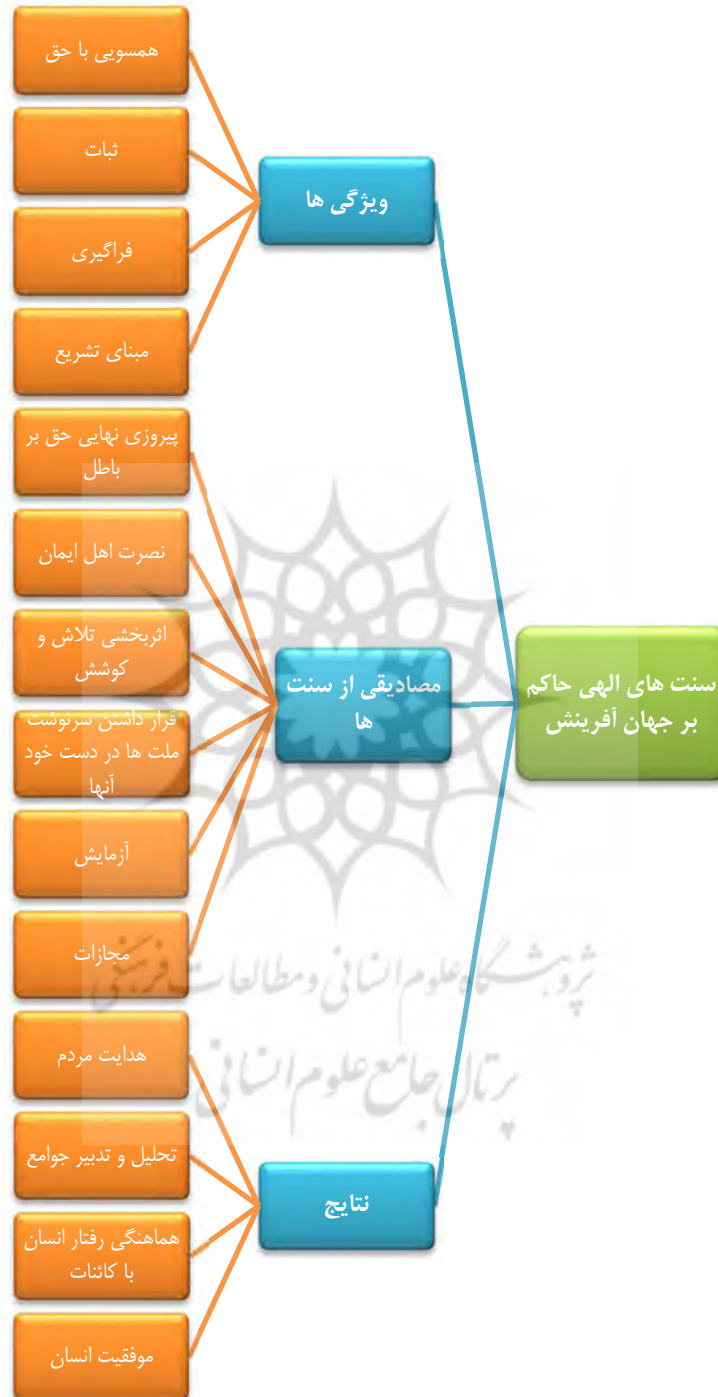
سنت های الهی حاکم بر جهان آفرینش

ویژگی ها

همسویی با حق

ثبات

فراگیری

مبنای تشریع

مصادیقی از سنت ها

پیروزی نهایی حق بر باطل

نصرت اهل ایمان

اثربخشی تلاش و کوشش

قرار داشتن سرنوشت ملت ها در دست خود آنها

آزمایش

مجازات

نتایج

هدایت مردم

تحلیل و تدبیر جوامع

هماهنگی رفتار انسان با کائنات

موفقیت انسان

پژوهشگاه علوم انسانی و مطالعات فرهنگی

پرتال جامع علوم انسانی